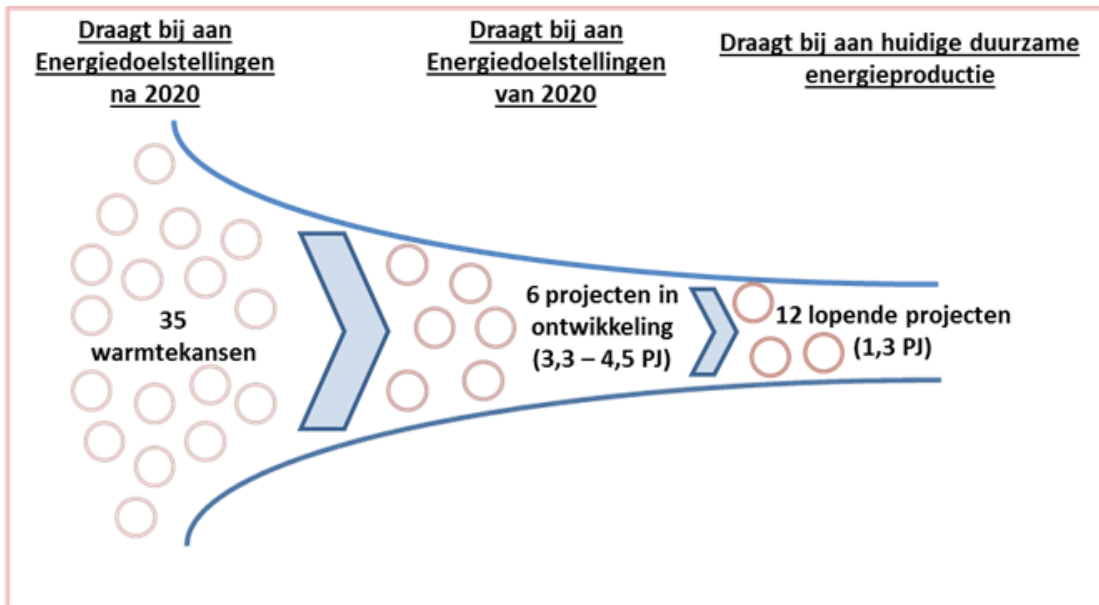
Draagt bij aan Energiedoelstellingen na 2020

Draagt bij aan Energiedoelstellingen van 2020

Draagt bij aan huidige duurzame energieproductie

35 warmtekansen

6 projecten in ontwikkeling (3,3 – 4,5 PJ)

12 lopende projecten (1,3 PJ)